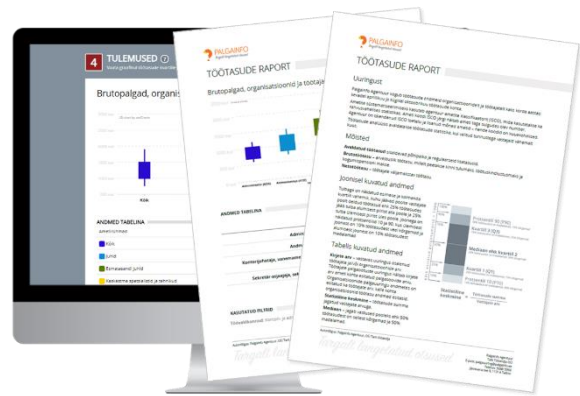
4 TULEMUSED

Brutopalgad, organis

ANDMED TABELINA

PALGAINFO

TÖÖTASUDE RAPORT

Brutopalgad, organisatsioonid ja töötaja

ANDMED TABELINA

KASUTATUD FILTRID

PALGAINFO

TÖÖTASUDE RAPORT

Uuringust

Mõisted

Joonisel kuvatud andmed

Tabelis kuvatud andmed

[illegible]